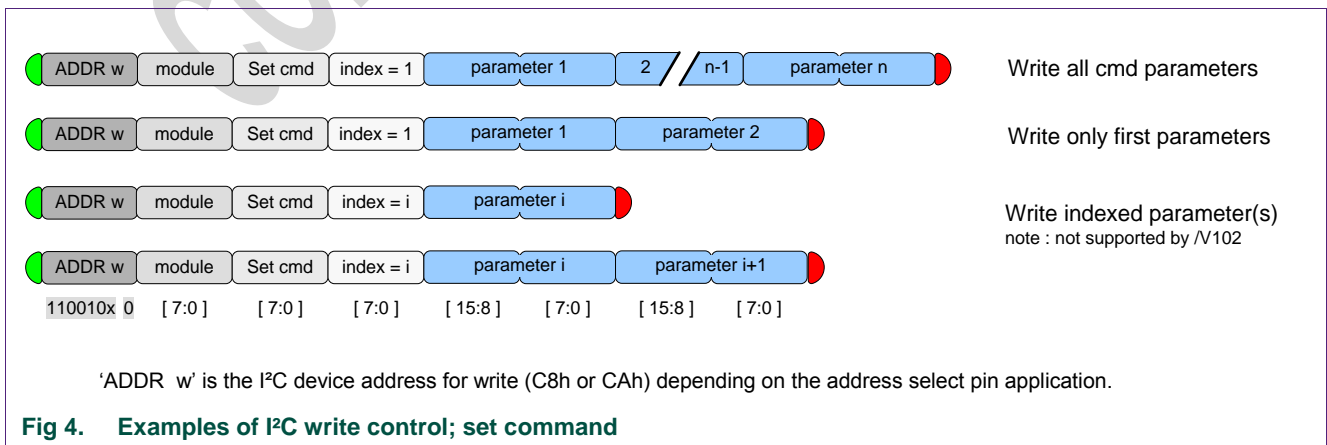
ADDR w | module | Set cmd | index = 1 | parameter 1 | 2 | n-1 | parameter n

Write all cmd parameters

ADDR w | module | Set cmd | index = 1 | parameter 1 | parameter 2

Write only first parameters

ADDR w | module | Set cmd | index = i | parameter i

Write indexed parameter(s)
note : not supported by /V102

ADDR w | module | Set cmd | index = i | parameter i | parameter i+1

110010x 0 [ 7:0 ] [ 7:0 ] [ 7:0 ] [ 15:8 ] [ 7:0 ] [ 15:8 ] [ 7:0 ]

'ADDR w' is the I²C device address for write (C8h or CAh) depending on the address select pin application.

Fig 4. Examples of I²C write control; set command